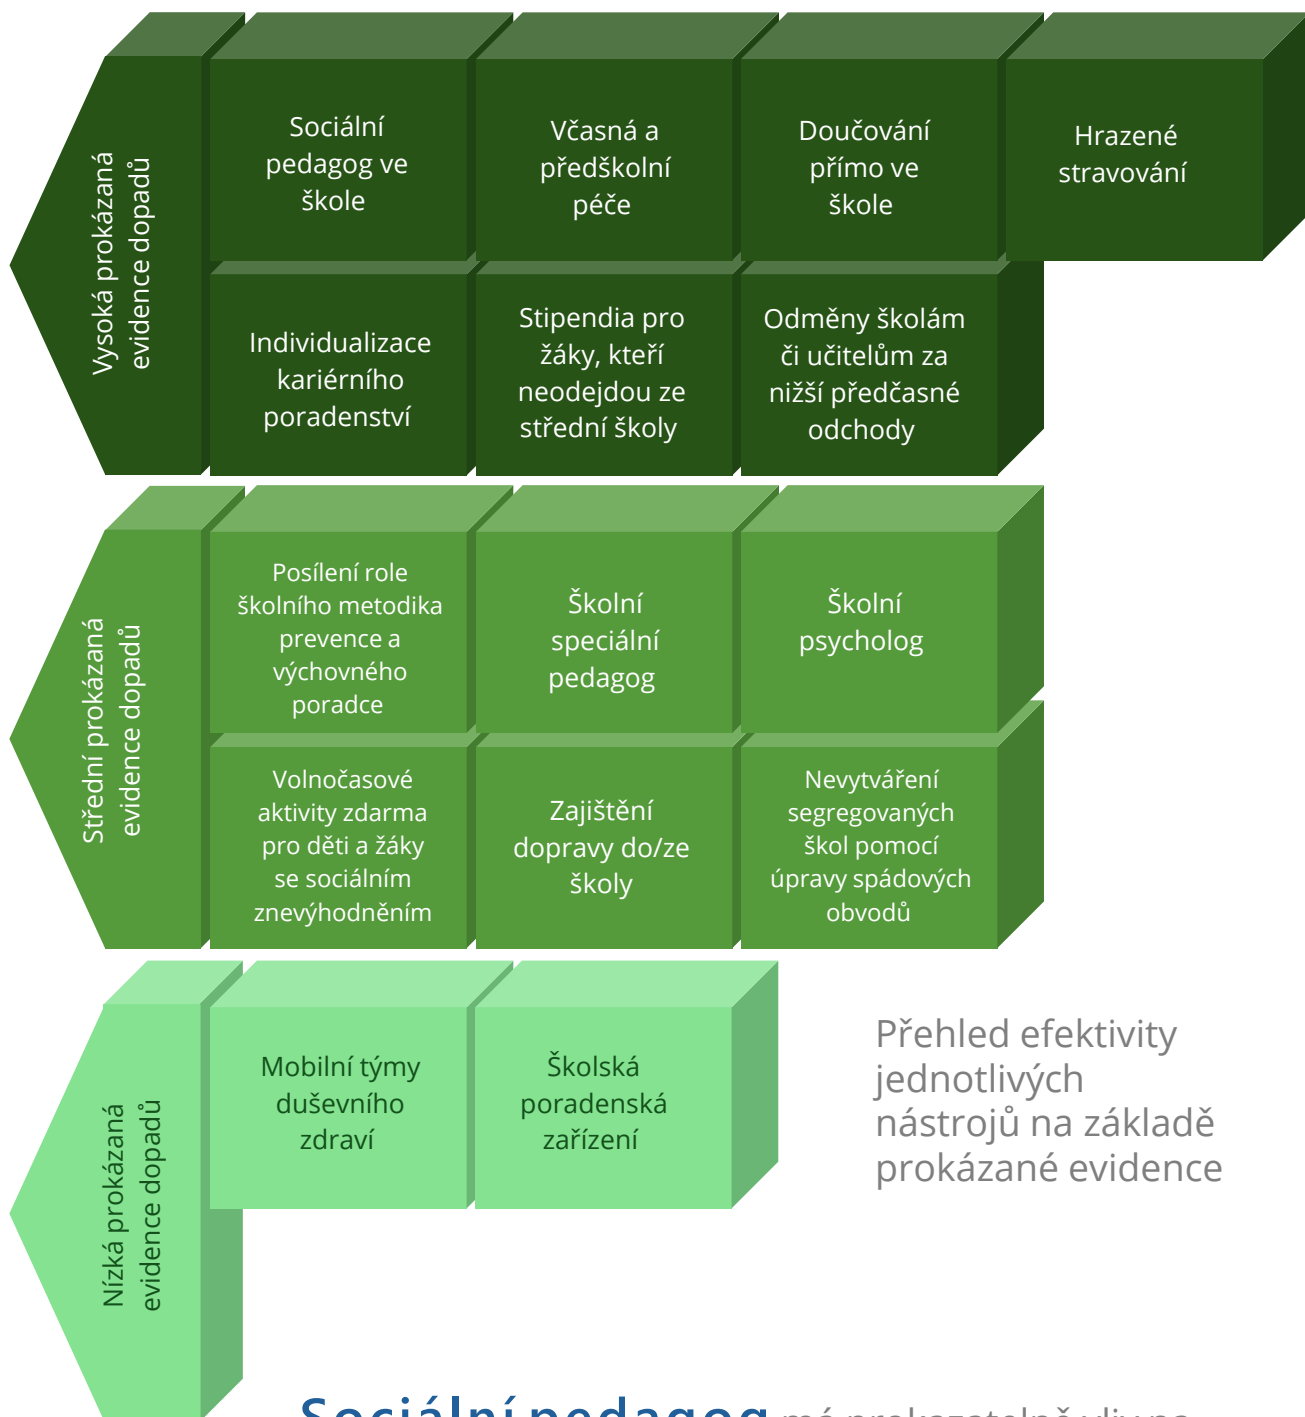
Vysoká prokázaná evidence dopadů

Sociální pedagog ve škole

Včasná a předškolní péče

Doučování přímo ve škole

Hrazené stravování

Individualizace kariérního poradenství

Stipendia pro žáky, kteří neodejdou ze střední školy

Odměny školám či učitelům za nižší předčasné odchody

Střední prokázaná evidence dopadů

Posílení role školního metodika prevence a výchovného poradce

Školní speciální pedagog

Školní psycholog

Volnočasové aktivity zdarma pro děti a žáky se sociálním znevýhodněním

Zajištění dopravy do/ze školy

Nevytváření segregovaných škol pomocí úpravy spádových obvodů

Nízká prokázaná evidence dopadů

Mobilní týmy duševního zdraví

Školská poradenská zařízení

Přehled efektivity jednotlivých nástrojů na základě prokázané evidence

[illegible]